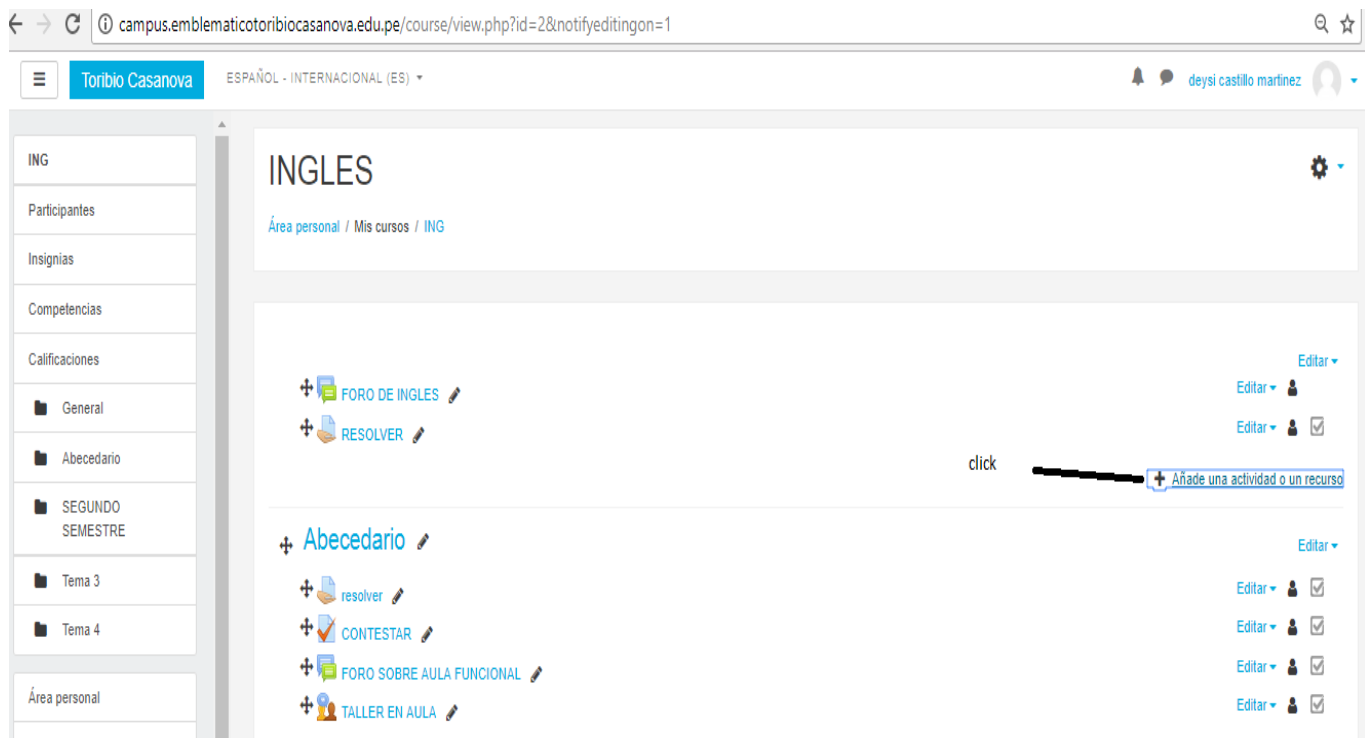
campus.emblematicotoribiocasanova.edu.pe/course/view.php?id=2&notifyeditingon=1

Toribio Casanova
ESPAÑOL - INTERNACIONAL (ES)
deysi castillo martinez

ING
Participantes
Insignias
Competencias
Calificaciones
General
Abecedario
SEGUNDO SEMESTRE
Tema 3
Tema 4
Área personal

INGLES

Área personal / Mis cursos / ING

Editar
FORO DE INGLES
Editar
RESOLVER
Editar
click
Añade una actividad o un recurso

Abecedario
Editar
resolver
Editar
CONTESTAR
Editar
FORO SOBRE AULA FUNCIONAL
Editar
TALLER EN AULA
Editar